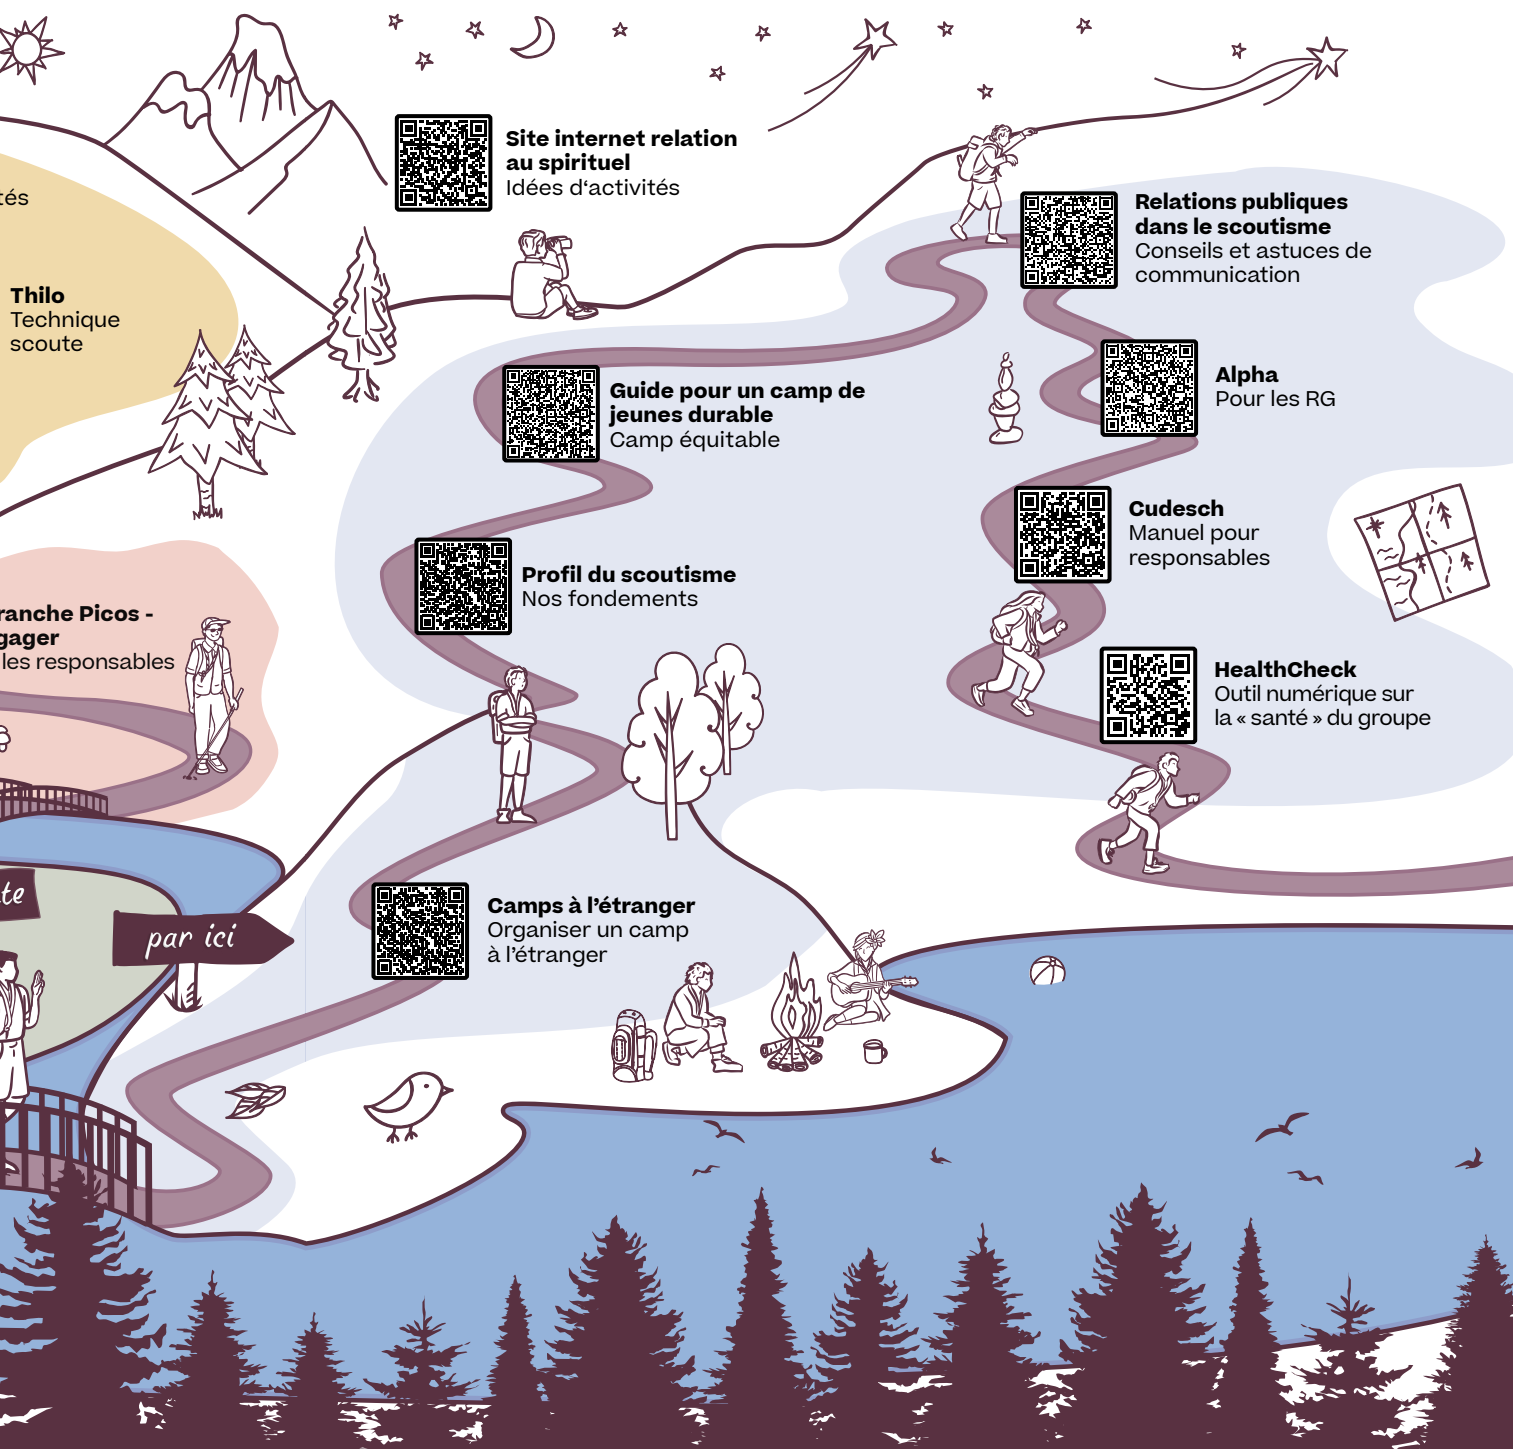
tés

Thilo
Technique scoute

Site internet relation au spirituel
Idées d'activités

Relations publiques dans le scoutisme
Conseils et astuces de communication

Guide pour un camp de jeunes durable
Camp équitable

Alpha
Pour les RG

Cudesch
Manuel pour responsables

Profil du scoutisme
Nos fondements

ranche Picos -
gager
les responsables

HealthCheck
Outil numérique sur la « santé » du groupe

te

par ici

Camps à l'étranger
Organiser un camp à l'étranger